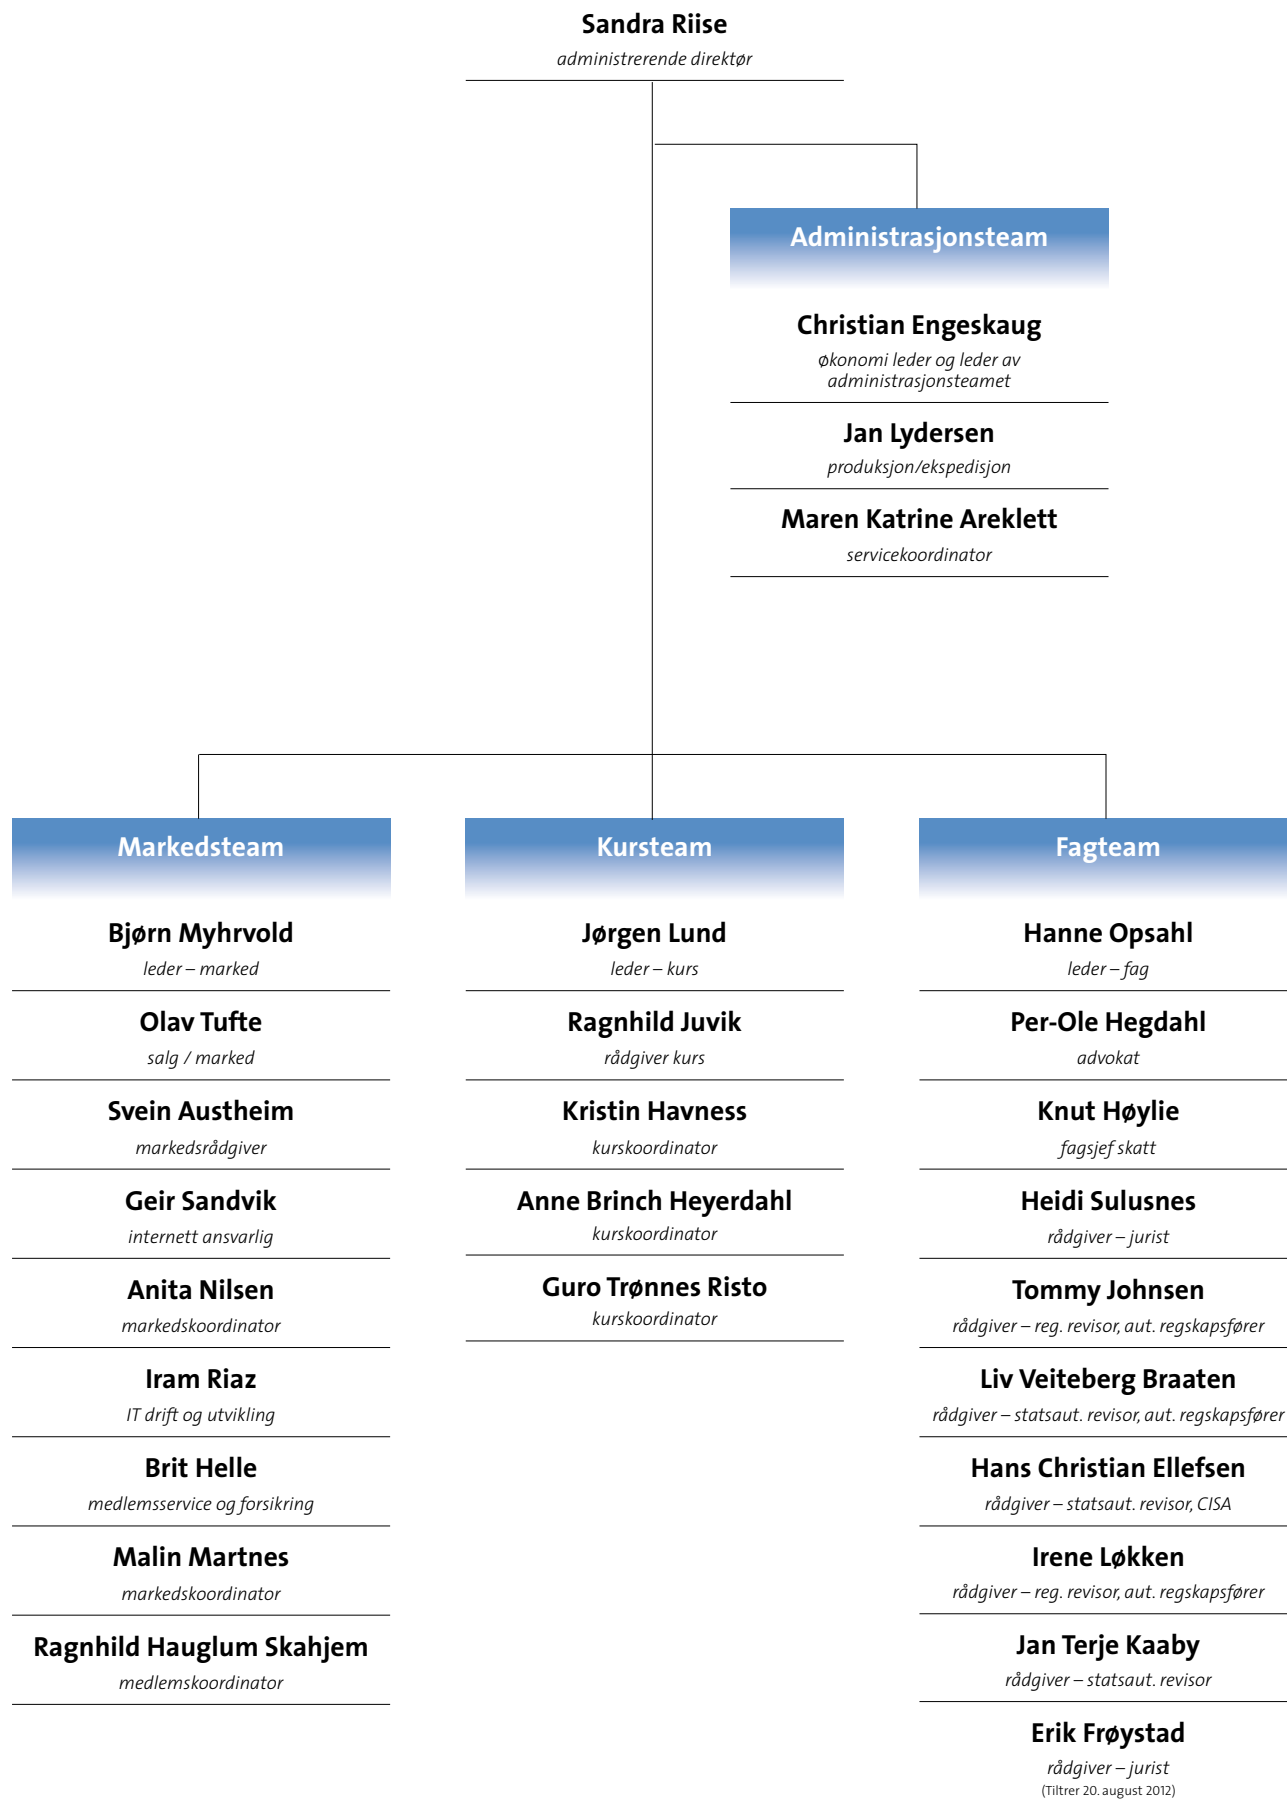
Sandra Riise
administrerende direktør

Administrasjonsteam

Christian Engeskaug
økonomi leder og leder av administrasjonsteamet

Jan Lydersen
produksjon/ekspedisjon

Maren Katrine Areklett
servicekoordinator

Markedsteam

Bjørn Myhrvold
leder – marked

Olav Tufte
salg / marked

Svein Austheim
markedsrådgiver

Geir Sandvik
internett ansvarlig

Anita Nilsen
markedskoordinator

Iram Riaz
IT drift og utvikling

Brit Helle
medlemsservice og forsikring

Malin Martnes
markedskoordinator

Ragnhild Hauglum Skahjem
medlemskoordinator

Kursteam

Jørgen Lund
leder – kurs

Ragnhild Juvik
rådgiver kurs

Kristin Havness
kurskoordinator

Anne Brinch Heyerdahl
kurskoordinator

Guro Trønnes Risto
kurskoordinator

Fagteam

Hanne Opsahl
leder – fag

Per-Ole Hegdahl
advokat

Knut Høylie
fagsjef skatt

Heidi Sulusnes
rådgiver – jurist

Tommy Johnsen
rådgiver – reg. revisor, aut. regskapsfører

Liv Veiteberg Braaten
rådgiver – statsaut. revisor, aut. regskapsfører

Hans Christian Ellefsen
rådgiver – statsaut. revisor, CISA

Irene Løkken
rådgiver – reg. revisor, aut. regskapsfører

Jan Terje Kaaby
rådgiver – statsaut. revisor

Erik Frøystad
rådgiver – jurist
(Tiltrer 20. august 2012)